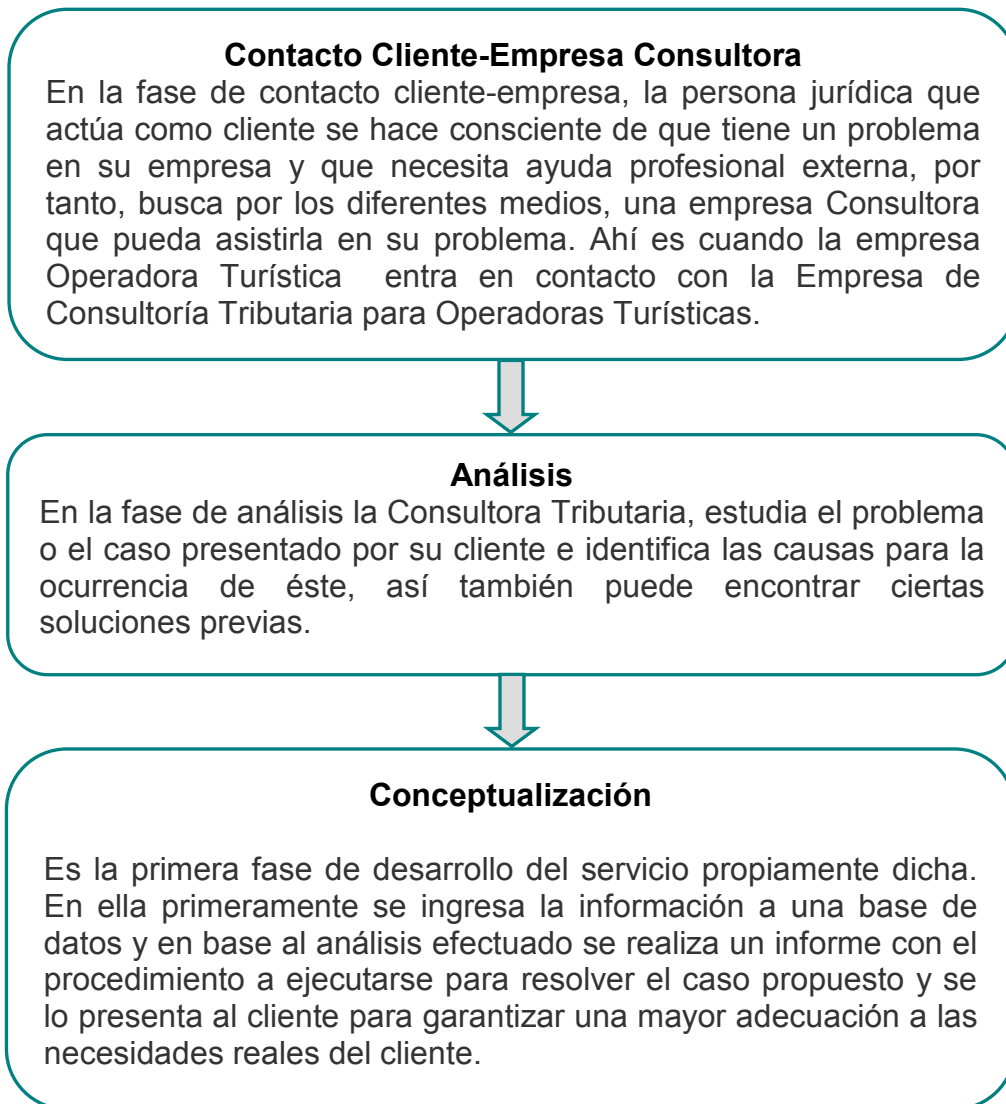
**Contacto Cliente-Empresa Consultora**

En la fase de contacto cliente-empresa, la persona jurídica que actúa como cliente se hace consciente de que tiene un problema en su empresa y que necesita ayuda profesional externa, por tanto, busca por los diferentes medios, una empresa Consultora que pueda asistirla en su problema. Ahí es cuando la empresa Operadora Turística entra en contacto con la Empresa de Consultoría Tributaria para Operadoras Turísticas.

**Análisis**

En la fase de análisis la Consultora Tributaria, estudia el problema o el caso presentado por su cliente e identifica las causas para la ocurrencia de éste, así también puede encontrar ciertas soluciones previas.

**Conceptualización**

Es la primera fase de desarrollo del servicio propiamente dicha. En ella primeramente se ingresa la información a una base de datos y en base al análisis efectuado se realiza un informe con el procedimiento a ejecutarse para resolver el caso propuesto y se lo presenta al cliente para garantizar una mayor adecuación a las necesidades reales del cliente.